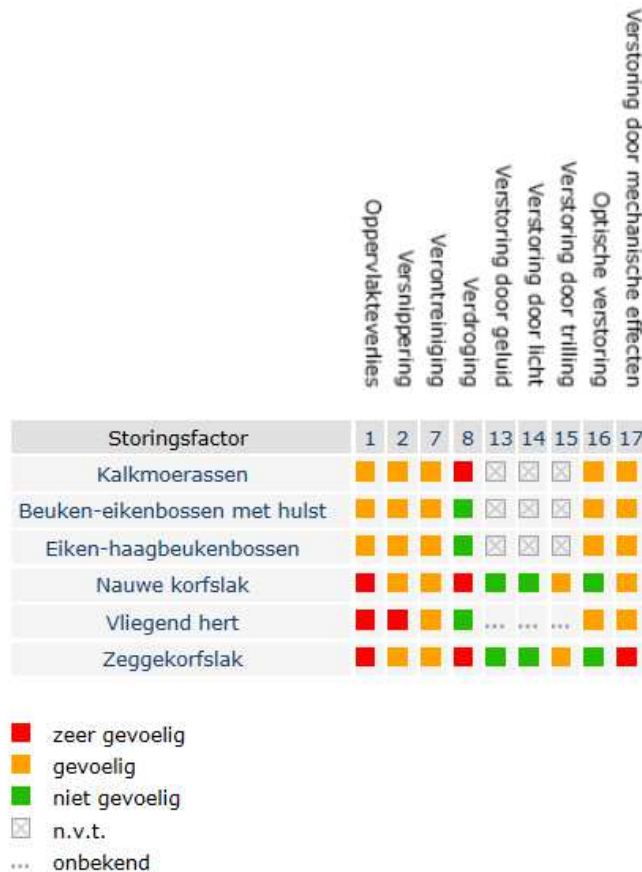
Oppervlakteverlies
Versnippering
Verontreiniging
Verdroging
Verstoring door geluid
Verstoring door licht
Verstoring door trilling
Optische verstoring
Verstoring door mechanische effecten

| Storingsfactor | 1 | 2 | 7 | 8 | 13 | 14 | 15 | 16 | 17 |
|---|---|---|---|---|---|---|---|---|---|
| Kalkmoerassen | | | | | | | | | |
| Beuken-eikenbossen met hulst | | | | | | | | | |
| Eiken-haagbeukenbossen | | | | | | | | | |
| Nauwe korfslak | | | | | | | | | |
| Vliegend hert | | | | | ... | ... | ... | | |
| Zeggekorfslak | | | | | | | | | |

zeer gevoelig
gevoelig
niet gevoelig
n.v.t.
... onbekend